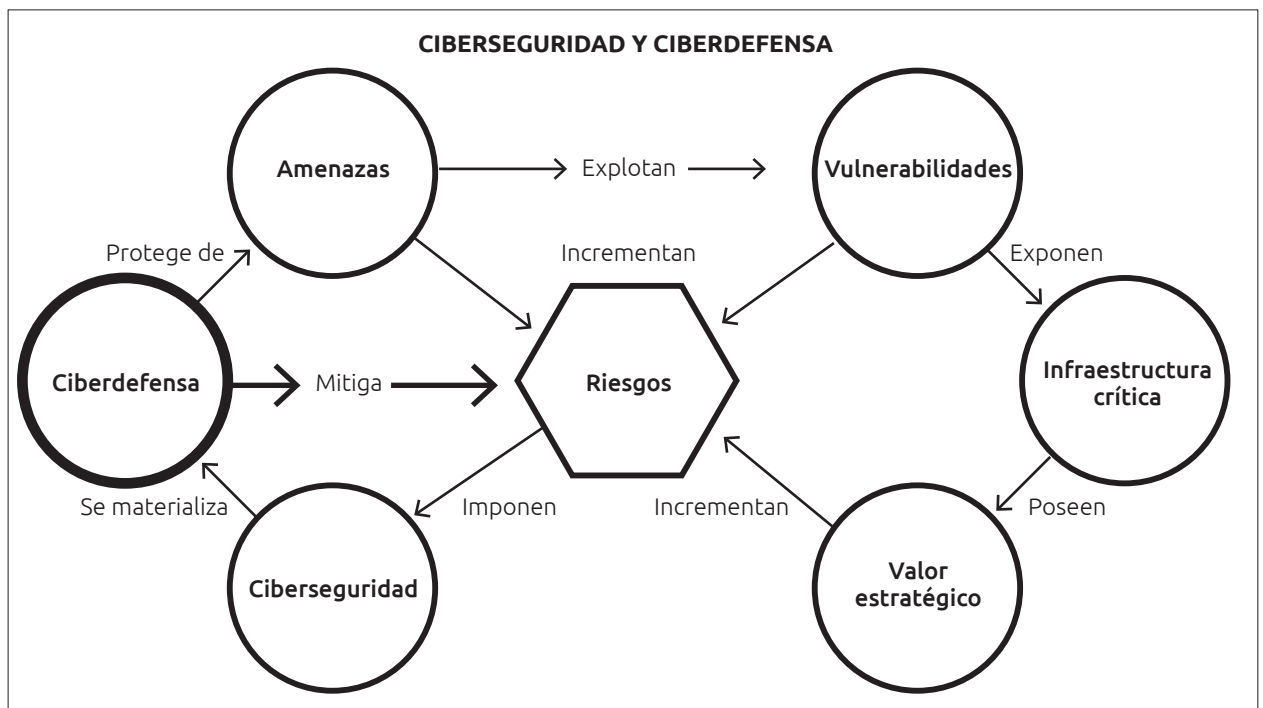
CIBERSEGURIDAD Y CIBERDEFENSA

Amenazas

Explotan

Vulnerabilidades

Protege de

Incrementan

Exponen

Ciberdefensa

Mitiga

Riesgos

Infraestructura crítica

Se materializa

Imponen

Incrementan

Poseen

Ciberseguridad

Valor estratégico